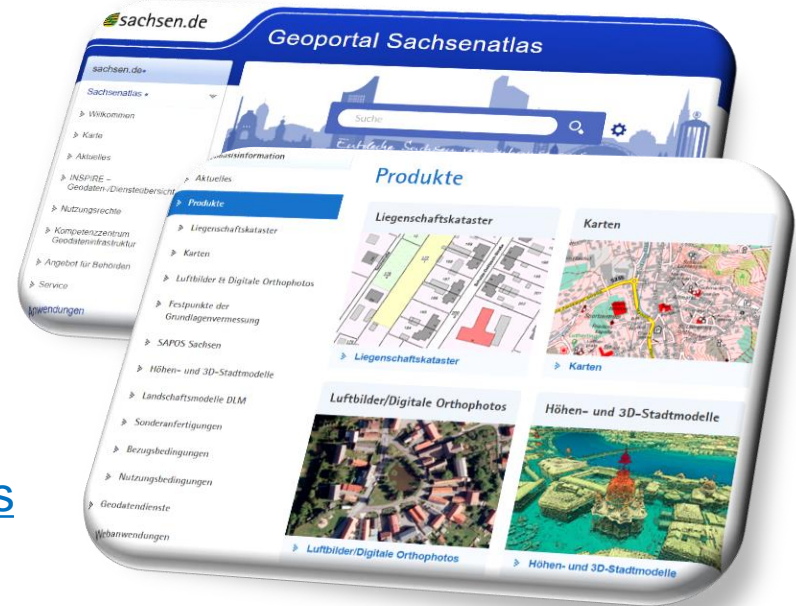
sachsen.de

Geoportal Sachsenatlas

sachsen.de

Sachsenatlas

Willkommen

Karte

Aktuelles

INSPIRE – Geodaten-/Diensteübersicht

Nutzungsrechte

Kompetenzzentrum Geodateninfrastruktur

Angebot für Behörden

Service

Anwendungen

Suche

Entdecke Sachsen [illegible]

Basisinformation

Aktuelles

Produkte

Liegenschaftskataster

Karten

Luftbilder & Digitale Orthophotos

Festpunkte der Grundlagenvermessung

SAPOS Sachsen

Höhen- und 3D-Stadtmodelle

Landschaftsmodelle DLM

Sonderanfertigungen

Bezugsbedingungen

Nutzungsbedingungen

Geodatendienste

Webanwendungen

Produkte

Liegenschaftskataster

Liegenschaftskataster

Karten

Karten

Luftbilder/Digitale Orthophotos

Luftbilder/Digitale Orthophotos

Höhen- und 3D-Stadtmodelle

Höhen- und 3D-Stadtmodelle

S